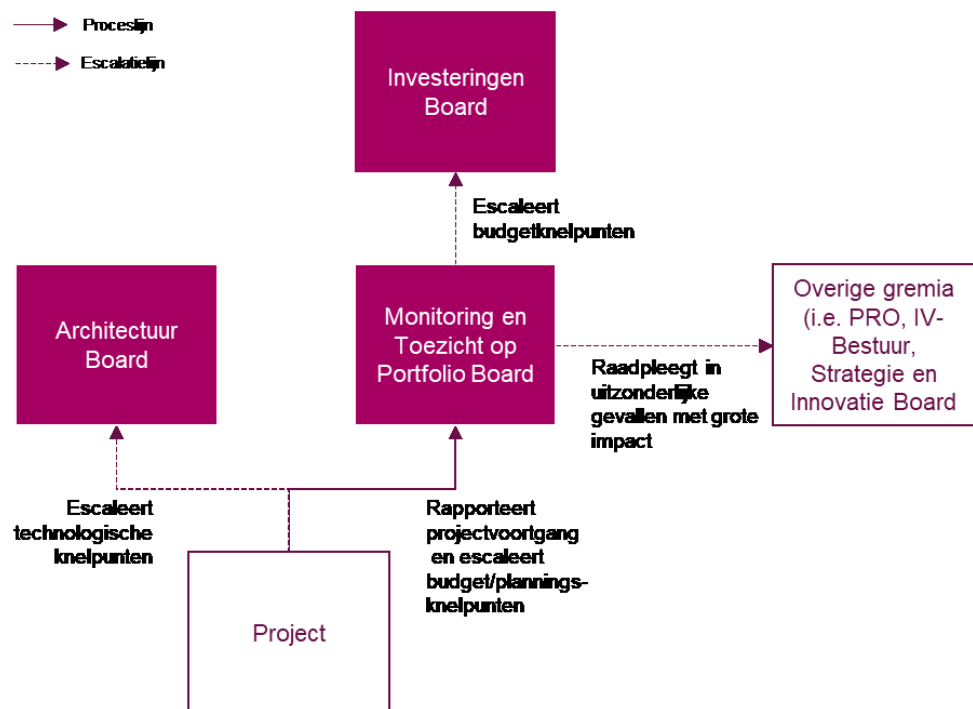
Proceslijn

Escalatielijn

Investeringen Board

Escaleert budgetknelpunten

Architectuur Board

Monitoring en Toezicht op Portfolio Board

Overige gremia (i.e. PRO, IV-Bestuur, Strategie en Innovatie Board

Raadpleegt in uitzonderlijke gevallen met grote impact

Escaleert technologische knelpunten

Rapporteert projectvoortgang en escaleert budget/planningsknelpunten

Project